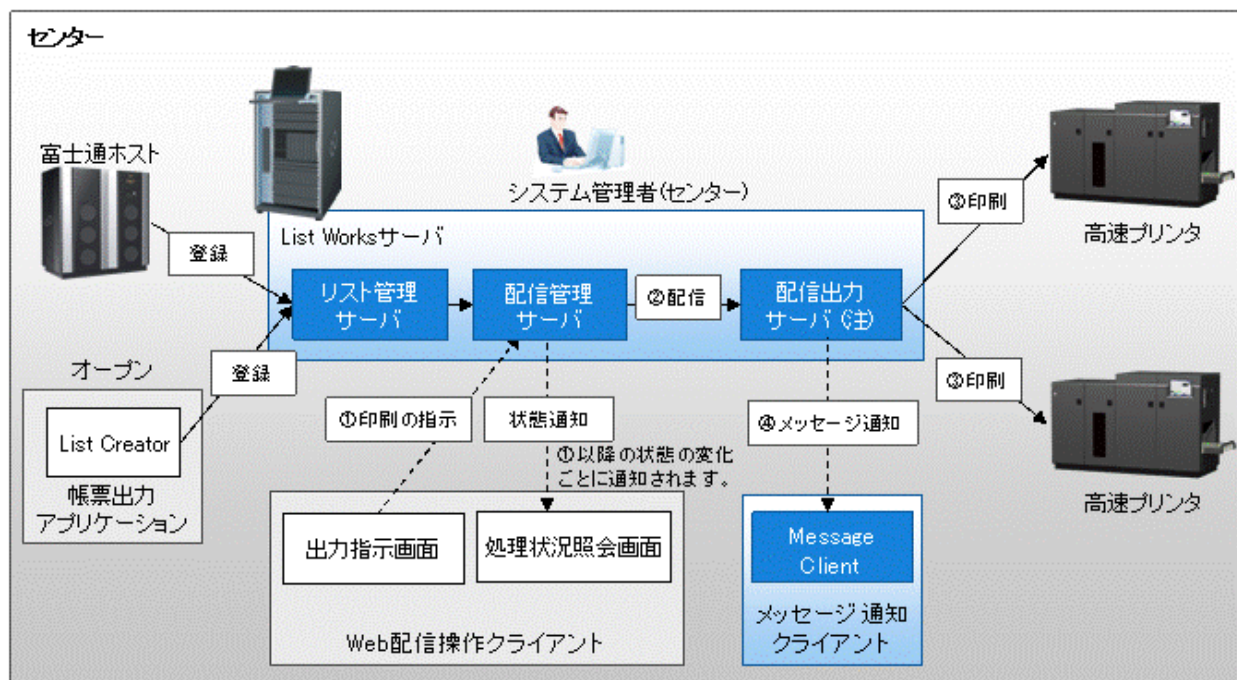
センター

富士通ホスト

システム管理者(センター)

List Worksサーバ

登録

リスト管理サーバ

配信管理サーバ

②配信

配信出力サーバ(注)

③印刷

高速プリンタ

③印刷

高速プリンタ

オープン

登録

List Creator

帳票出力アプリケーション

①印刷の指示

状態通知

①以降の状態の変化ごとに通知されます。

④メッセージ通知

出力指示画面

処理状況照会画面

Web配信操作クライアント

Message Client

メッセージ通知クライアント